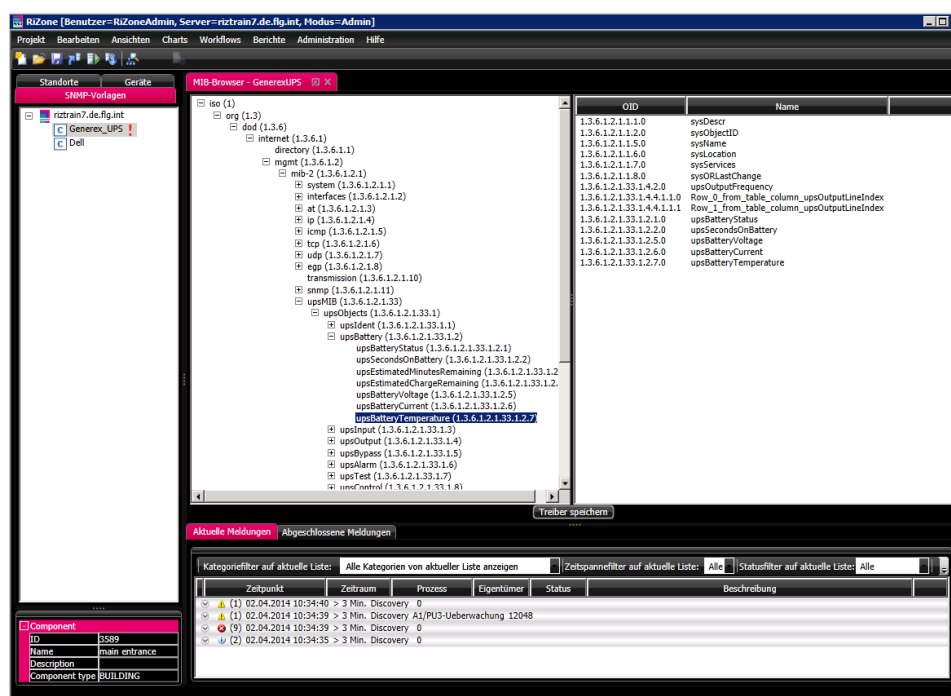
RiZone [Benutzer=RiZoneAdmin, Server=riztrain7.de.flg.int, Modus=Admin]

Projekt Bearbeiten Ansichten Charts Workflows Berichte Administration Hilfe

Standorte Geräte
SNMP-Vorlagen

riztrain7.de.flg.int
Generex_UPS !
Dell

MIB-Browser - GenerexUPS

iso (1)
org (1.3)
dod (1.3.6)
internet (1.3.6.1)
directory (1.3.6.1.1)
mgmt (1.3.6.1.2)
mib-2 (1.3.6.1.2.1)
system (1.3.6.1.2.1.1)
interfaces (1.3.6.1.2.1.2)
at (1.3.6.1.2.1.3)
ip (1.3.6.1.2.1.4)
icmp (1.3.6.1.2.1.5)
tcp (1.3.6.1.2.1.6)
udp (1.3.6.1.2.1.7)
egp (1.3.6.1.2.1.8)
transmission (1.3.6.1.2.1.10)
snmp (1.3.6.1.2.1.11)
upsMIB (1.3.6.1.2.1.33)
upsObjects (1.3.6.1.2.1.33.1)
upsIdent (1.3.6.1.2.1.33.1.1)
upsBattery (1.3.6.1.2.1.33.1.2)
upsBatteryStatus (1.3.6.1.2.1.33.1.2.1)
upsSecondsOnBattery (1.3.6.1.2.1.33.1.2.2)
upsEstimatedMinutesRemaining (1.3.6.1.2.1.33.1.2
upsEstimatedChargeRemaining (1.3.6.1.2.1.33.1.2.
upsBatteryVoltage (1.3.6.1.2.1.33.1.2.5)
upsBatteryCurrent (1.3.6.1.2.1.33.1.2.6)
upsBatteryTemperature (1.3.6.1.2.1.33.1.2.7)
upsInput (1.3.6.1.2.1.33.1.3)
upsOutput (1.3.6.1.2.1.33.1.4)
upsBypass (1.3.6.1.2.1.33.1.5)
upsAlarm (1.3.6.1.2.1.33.1.6)
upsTest (1.3.6.1.2.1.33.1.7)
upsControl (1.3.6.1.2.1.33.1.8)

| OID | Name |
|---|---|
| 1.3.6.1.2.1.1.1.0 | sysDescr |
| 1.3.6.1.2.1.1.2.0 | sysObjectID |
| 1.3.6.1.2.1.1.5.0 | sysName |
| 1.3.6.1.2.1.1.6.0 | sysLocation |
| 1.3.6.1.2.1.1.7.0 | sysServices |
| 1.3.6.1.2.1.1.8.0 | sysORLastChange |
| 1.3.6.1.2.1.33.1.4.2.0 | upsOutputFrequency |
| 1.3.6.1.2.1.33.1.4.4.1.1.0 | Row_0_from_table_column_upsOutputLineIndex |
| 1.3.6.1.2.1.33.1.4.4.1.1.1 | Row_1_from_table_column_upsOutputLineIndex |
| 1.3.6.1.2.1.33.1.2.1.0 | upsBatteryStatus |
| 1.3.6.1.2.1.33.1.2.2.0 | upsSecondsOnBattery |
| 1.3.6.1.2.1.33.1.2.5.0 | upsBatteryVoltage |
| 1.3.6.1.2.1.33.1.2.6.0 | upsBatteryCurrent |
| 1.3.6.1.2.1.33.1.2.7.0 | upsBatteryTemperature |

Treiber speichern

Aktuelle Meldungen Abgeschlossene Meldungen

Kategoriefilter auf aktuelle Liste: Alle Kategorien von aktueller Liste anzeigen Zeitspannefilter auf aktuelle Liste: Alle Statusfilter auf aktuelle Liste: Alle

| Zeitpunkt | Zeitraum | Prozess | Eigentümer | Status | Beschreibung |
|---|---|---|---|---|---|
| (1) 02.04.2014 10:34:40 | > 3 Min. | Discovery | 0 | | |
| (1) 02.04.2014 10:34:39 | > 3 Min. | Discovery | A1/PU3-Ueberwachung 12048 | | |
| (9) 02.04.2014 10:34:39 | > 3 Min. | Discovery | 0 | | |
| (2) 02.04.2014 10:34:35 | > 3 Min. | Discovery | 0 | | |

Component
| ID | 3589 |
|---|---|
| Name | main entrance |
| Description | |
| Component type | BUILDING |